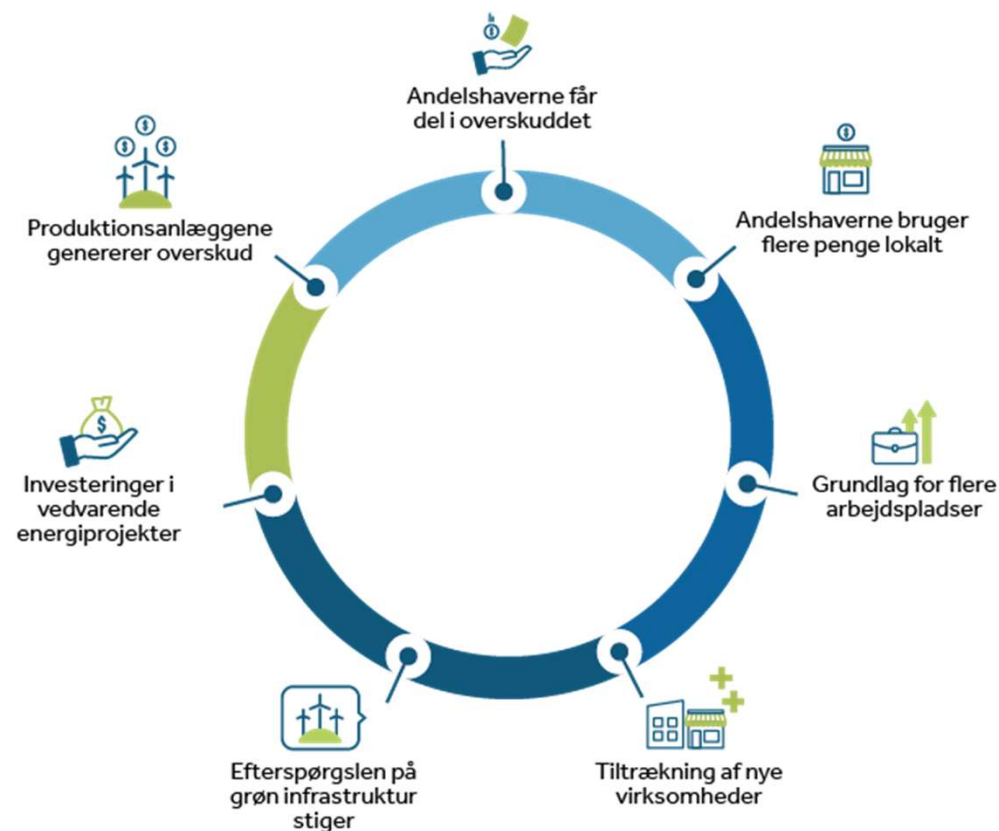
Andelshaverne får del i overskuddet

Andelshaverne bruger flere penge lokalt

Grundlag for flere arbejdspladser

Tiltrækning af nye virksomheder

Efterspørgslen på grøn infrastruktur stiger

Investeringer i vedvarende energiprojekter

Produktionsanlæggene genererer overskud